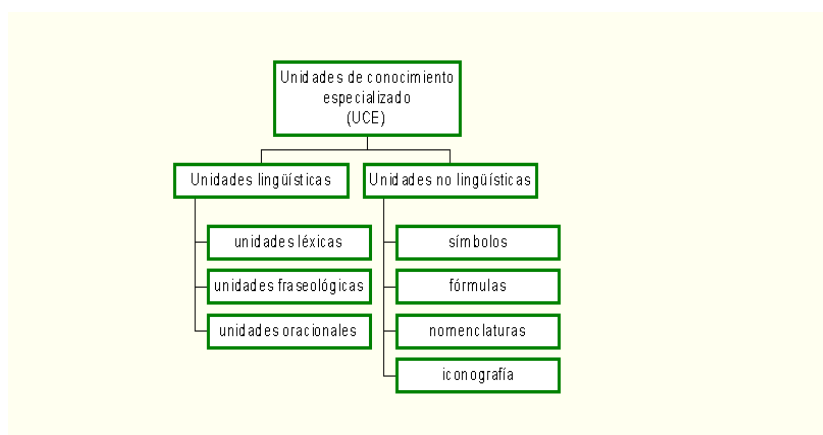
Unidades de conocimiento especializado (UCE)

Unidades lingüísticas

unidades léxicas

unidades fraseológicas

unidades oracionales

Unidades no lingüísticas

símbolos

fórmulas

nomenclaturas

iconografía